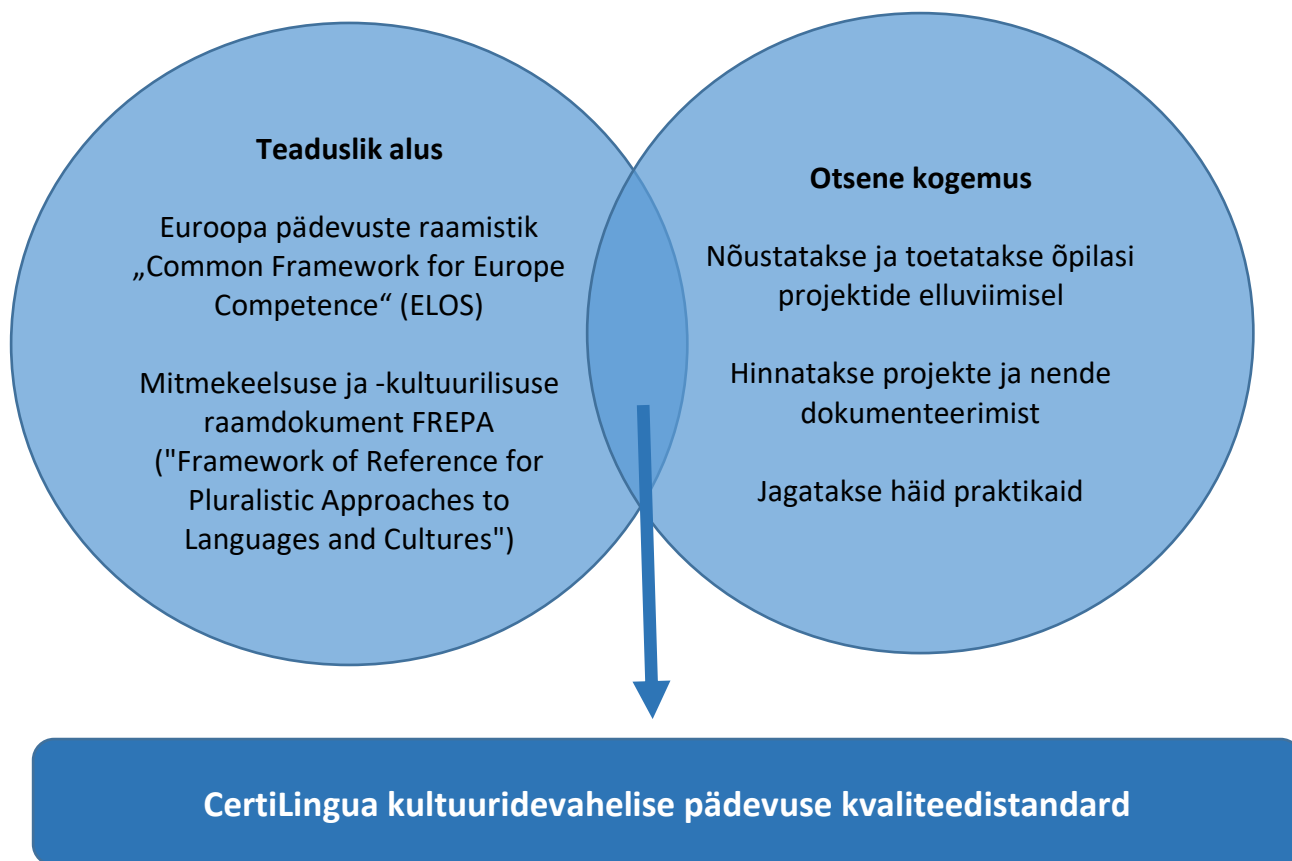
Teaduslik alus

Euroopa pädevuste raamistik „Common Framework for Europe Competence“ (ELOS)

Mitmekeelsuse ja -kultuurilisuse raamdokument FREPA ("Framework of Reference for Pluralistic Approaches to Languages and Cultures")

Otsene kogemus

Nõustatakse ja toetatakse õpilasi projektide elluviimisel

Hinnatakse projekte ja nende dokumenteerimist

Jagatakse häid praktikaid

CertiLingua kultuuridevahelise pädevuse kvaliteedistandard